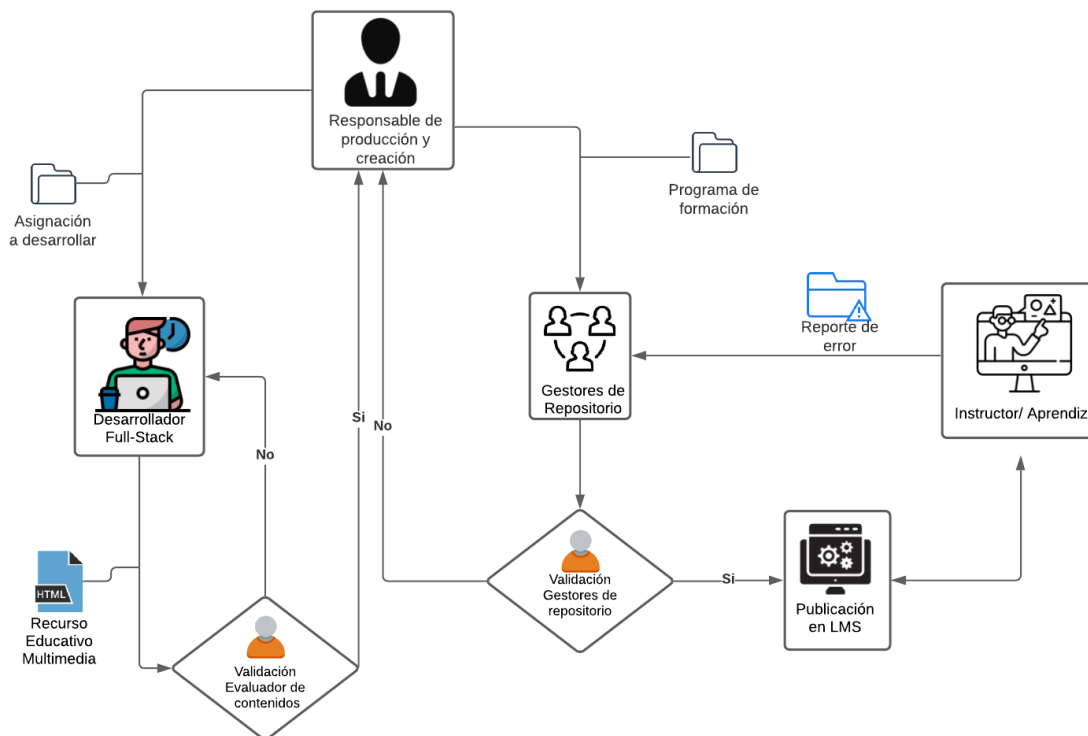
Responsable de producción y creación

Asignación a desarrollar

Programa de formación

Desarrollador Full-Stack

Gestores de Repositorio

Reporte de error

Instructor/ Aprendiz

No

Si

No

HTML

Recurso Educativo Multimedia

Validación Evaluador de contenidos

Validación Gestores de repositorio

Si

Publicación en LMS